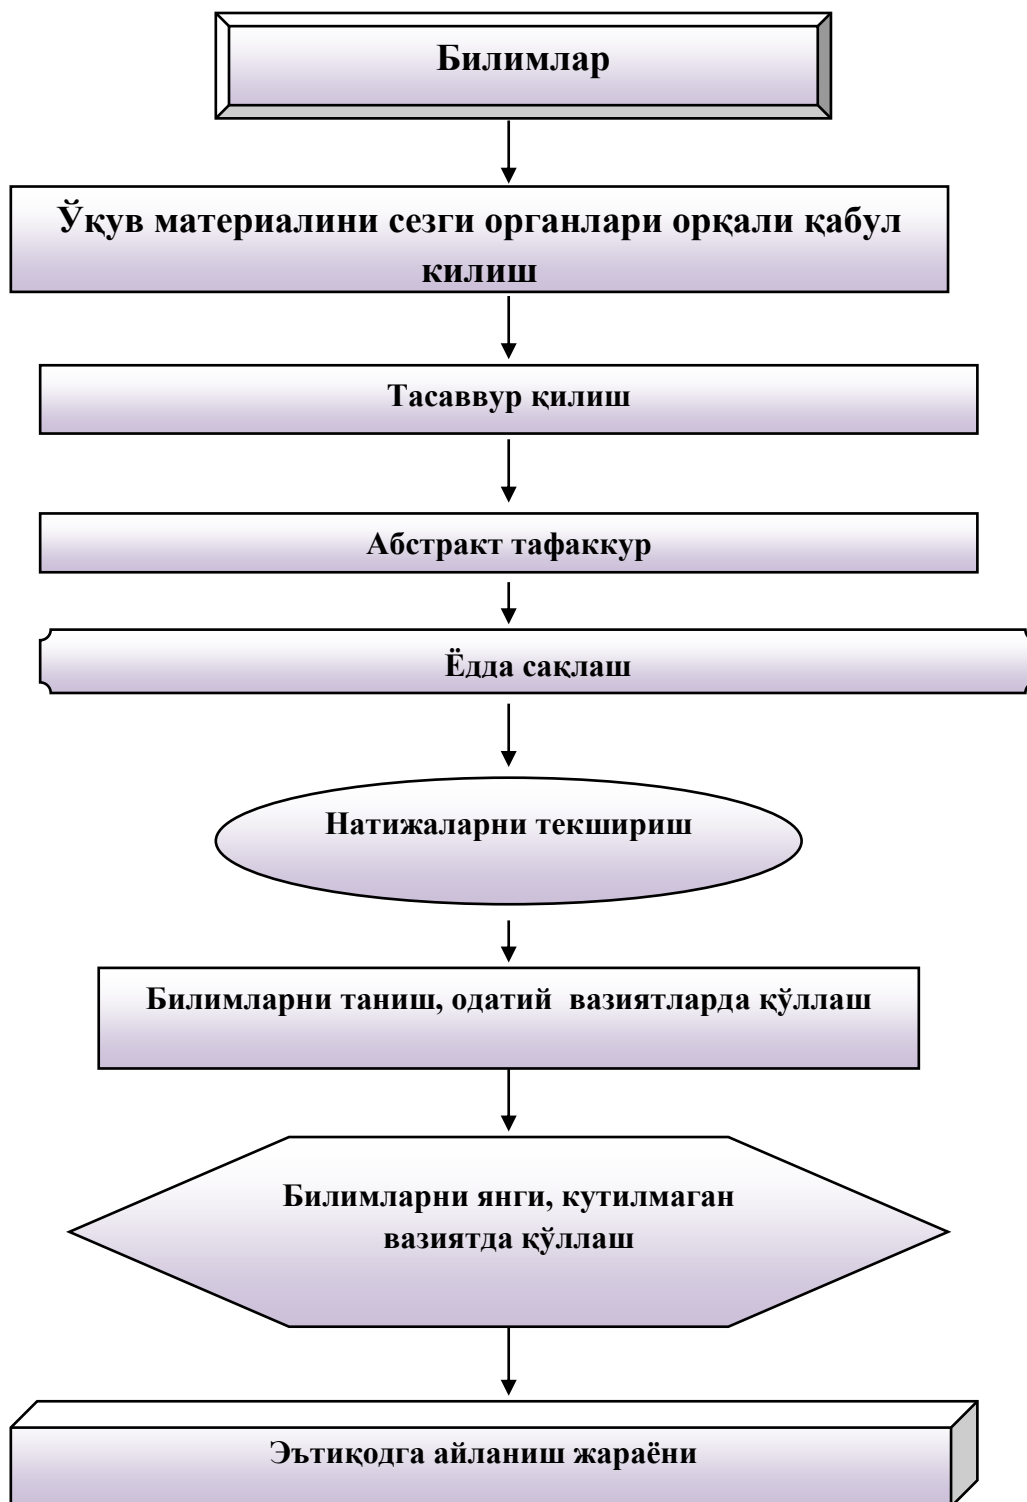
Билимлар

Ўқув материалини сезги органлари орқали қабул килиш

Тасаввур қилиш

Абстракт тафаккур

Ёдда сақлаш

Натижаларни текшириш

Билимларни таниш, одатий вазиятларда қўллаш

Билимларни янги, кутилмаган вазиятда қўллаш

Эътиқодга айланиш жараёни